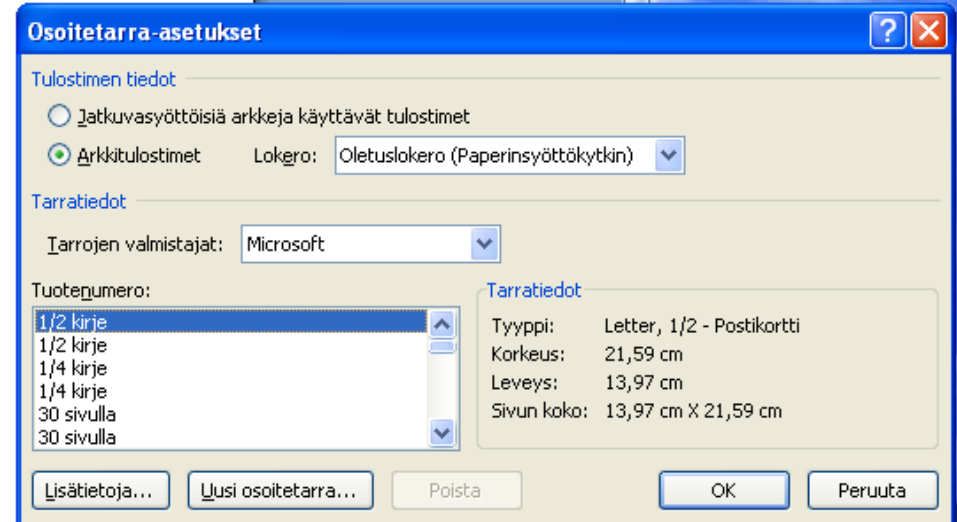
Osoitetarra-asetukset

Tulostimen tiedot

Jatkuvasyöttöisiä arkkeja käyttävät tulostimet

Arkkitulostimet

Lokero: Oletuslokero (Paperinsyöttökytkin)

Tarratiedot

Tarrojen valmistajat: Microsoft

Tuotenumero:

1/2 kirje
1/2 kirje
1/4 kirje
1/4 kirje
30 sivulla
30 sivulla

Tarratiedot

| Tyyppi: | Letter, 1/2 - Postikortti |
|---|---|
| Korkeus: | 21,59 cm |
| Leveys: | 13,97 cm |
| Sivun koko: | 13,97 cm X 21,59 cm |

Lisätietoja... Uusi osoitetarra... Poista OK Peruuta